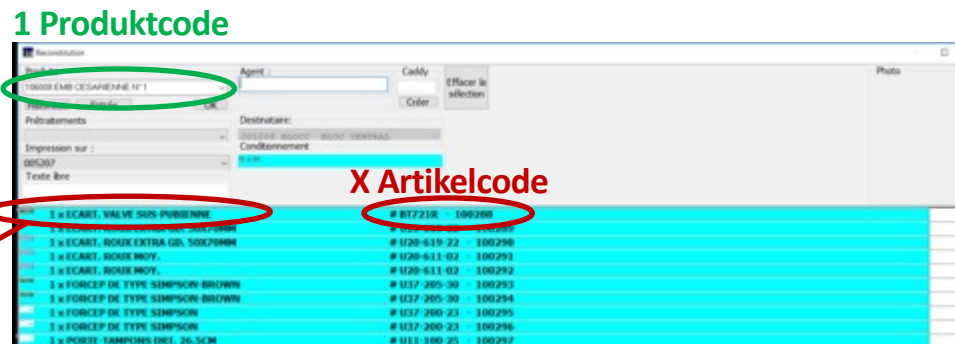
1 Produktcode

Reconstitution

Produit
106008 EMB CESARIENNE N°1
Historique Emballe OK
Prétraitements
Impression sur :
005207
Texte libre

Agent :
Caddy
Créer
Effacer la sélection
Destinataire:
001000 BLOC · BLOC CENTRAL
Conditionnement

Photo

X Artikelcode

| | |
|---|---|
| 1 x ECART. VALVE SUS-PUBIENNE | # BT721R · 100288 |
| 1 x ECART. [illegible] 50X70MM | # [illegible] · 100289 |
| 1 x ECART. ROUX EXTRA GD. 50X70MM | # U20-619-22 · 100290 |
| 1 x ECART. ROUX MOY. | # U20-611-02 · 100291 |
| 1 x ECART. ROUX MOY. | # U20-611-02 · 100292 |
| 1 x FORCEP DE TYPE SIMPSON-BROWN | # U37-205-30 · 100293 |
| 1 x FORCEP DE TYPE SIMPSON-BROWN | # U37-205-30 · 100294 |
| 1 x FORCEP DE TYPE SIMPSON | # U37-200-23 · 100295 |
| 1 x FORCEP DE TYPE SIMPSON | # U37-200-23 · 100296 |
| 1 x PORTE-TAMPONS DRT. 26.5CM | # U11-100-25 · 100297 |